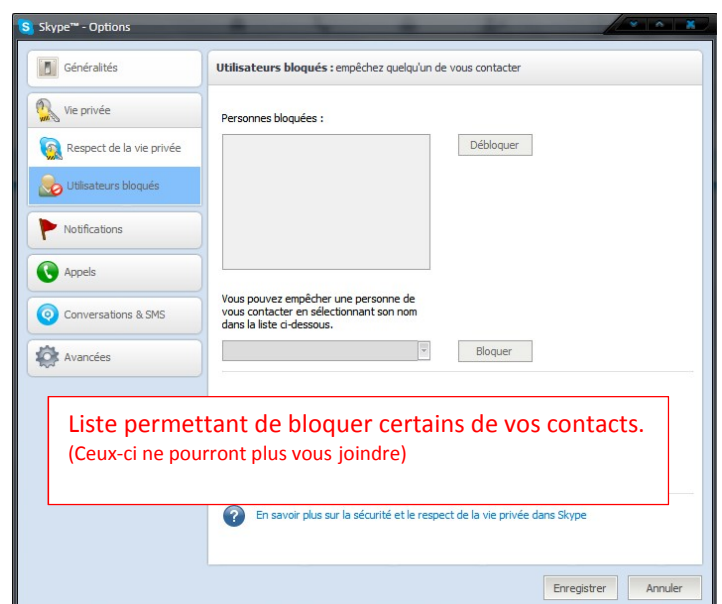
Skype™ - Options

Généralités

Vie privée

Respect de la vie privée

Utilisateurs bloqués

Notifications

Appels

Conversations & SMS

Avancées

Utilisateurs bloqués : empêchez quelqu'un de vous contacter

Personnes bloquées :

Débloquer

Vous pouvez empêcher une personne de vous contacter en sélectionnant son nom dans la liste ci-dessous.

Bloquer

Liste permettant de bloquer certains de vos contacts.
(Ceux-ci ne pourront plus vous joindre)

En savoir plus sur la sécurité et le respect de la vie privée dans Skype

Enregistrer

Annuler